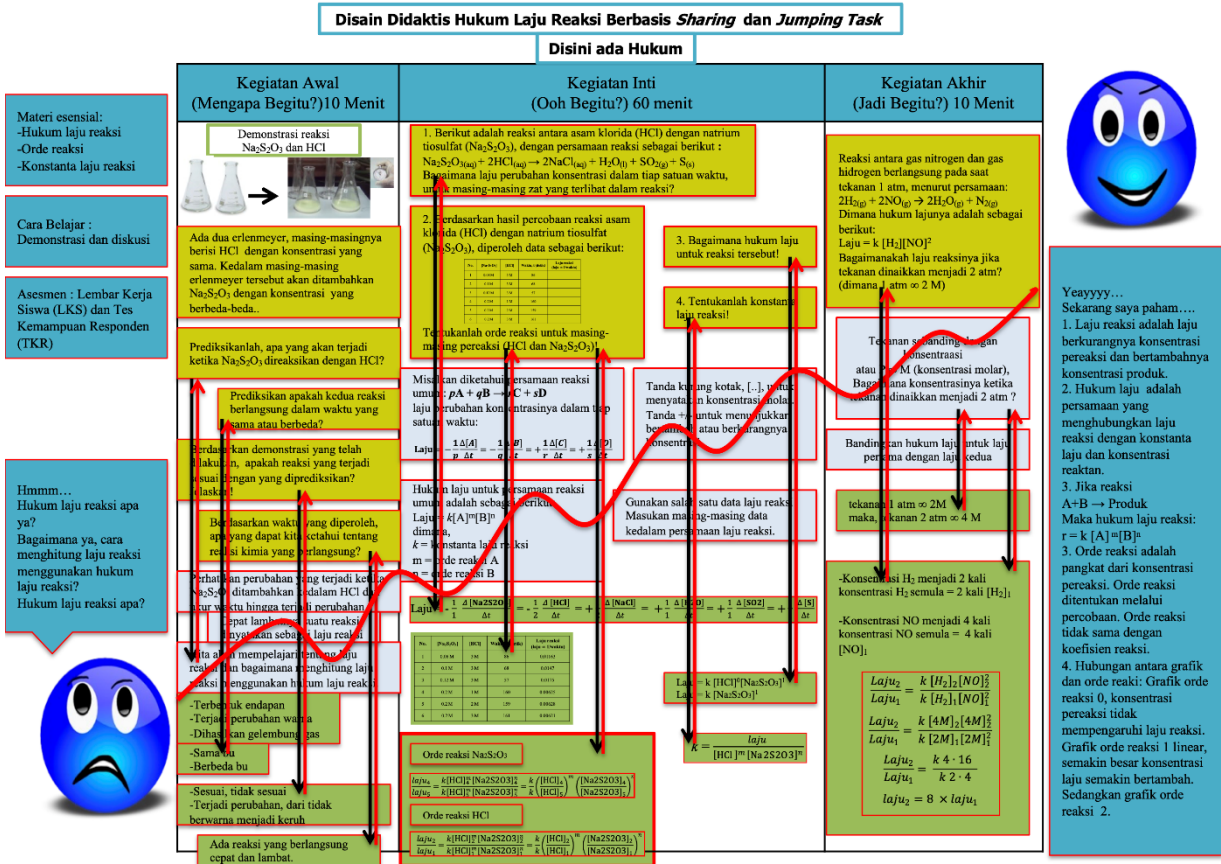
Disain Didaktis Hukum Laju Reaksi Berbasis *Sharing* dan *Jumping Task*

Disini ada Hukum

Materi esensial:
-Hukum laju reaksi
-Orde reaksi
-Konstanta laju reaksi

Cara Belajar : Demonstrasi dan diskusi

Asesmen : Lembar Kerja Siswa (LKS) dan Tes Kemampuan Responden (TKR)

Hmmm…
Hukum laju reaksi apa ya?
Bagaimana ya, cara menghitung laju reaksi menggunakan hukum laju reaksi?
Hukum laju reaksi apa?

Kegiatan Awal
(Mengapa Begitu?)10 Menit

Demonstrasi reaksi $Na_2S_2O_3$ dan HCl

Ada dua erlenmeyer, masing-masingnya berisi HCl dengan konsentrasi yang sama. Kedalam masing-masing erlenmeyer tersebut akan ditambahkan $Na_2S_2O_3$ dengan konsentrasi yang berbeda-beda..

Prediksikanlah, apa yang akan terjadi ketika $Na_2S_2O_3$ direaksikan dengan HCl?

Prediksikan apakah kedua reaksi berlangsung dalam waktu yang sama atau berbeda?

Berdasarkan demonstrasi yang telah dilakukan, apakah reaksi yang terjadi sesuai dengan yang diprediksikan? Jelaskan!

Berdasarkan waktu yang diperoleh, apa yang dapat kita ketahui tentang reaksi kimia yang berlangsung?

Perhatikan perubahan yang terjadi ketika $Na_2S_2O_3$ ditambahkan kedalam HCl dan ukur waktu hingga terjadi perubahan

Cepat lambatnya suatu reaksi dinyatakan sebagai laju reaksi

Kita akan mempelajari tentang laju reaksi dan bagaimana menghitung laju reaksi menggunakan hukum laju reaksi

-Terbentuk endapan
-Terjadi perubahan warna
-Dihasilkan gelembung gas

-Sama bu
-Berbeda bu

-Sesuai, tidak sesuai
-Terjadi perubahan, dari tidak berwarna menjadi keruh

Ada reaksi yang berlangsung cepat dan lambat.

Kegiatan Inti
(Ooh Begitu?) 60 menit

1. Berikut adalah reaksi antara asam klorida (HCl) dengan natrium tiosulfat ($Na_2S_2O_3$), dengan persamaan reaksi sebagai berikut :
$Na_2S_2O_{3(aq)} + 2HCl_{(aq)} \rightarrow 2NaCl_{(aq)} + H_2O_{(l)} + SO_{2(g)} + S_{(s)}$
Bagaimana laju perubahan konsentrasi dalam tiap satuan waktu, untuk masing-masing zat yang terlibat dalam reaksi?

2. Berdasarkan hasil percobaan reaksi asam klorida (HCl) dengan natrium tiosulfat ($Na_2S_2O_3$), diperoleh data sebagai berikut:

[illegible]

Tentukanlah orde reaksi untuk masing-masing pereaksi (HCl dan $Na_2S_2O_3$)!

3. Bagaimana hukum laju untuk reaksi tersebut!

4. Tentukanlah konstanta laju reaksi!

Misalkan diketahui persamaan reaksi umum : $pA + qB \rightarrow rC + sD$
laju perubahan konsentrasinya dalam tiap satuan waktu:
$\text{Laju} = -\frac{1}{p}\frac{\Delta[A]}{\Delta t} = -\frac{1}{q}\frac{\Delta[B]}{\Delta t} = +\frac{1}{r}\frac{\Delta[C]}{\Delta t} = +\frac{1}{s}\frac{\Delta[D]}{\Delta t}$

Tanda kurung kotak, [..], untuk menyatakan konsentrasi molar. Tanda +/- untuk menunjukkan bertambah atau berkurangnya konsentrasi

Hukum laju untuk persamaan reaksi umum adalah sebagai berikut:
Laju = $k[A]^m[B]^n$
dimana,
$k$ = konstanta laju reaksi
m = orde reaksi A
n = orde reaksi B

Gunakan salah satu data laju reaksi. Masukan masing-masing data kedalam persamaan laju reaksi.

$\text{Laju} = -\frac{1}{1}\frac{\Delta[Na2S2O3]}{\Delta t} = -\frac{1}{2}\frac{\Delta[HCl]}{\Delta t} = +\frac{1}{2}\frac{\Delta[NaCl]}{\Delta t} = +\frac{1}{1}\frac{\Delta[H2O]}{\Delta t} = +\frac{1}{1}\frac{\Delta[SO2]}{\Delta t} = +\frac{1}{1}\frac{\Delta[S]}{\Delta t}$

| No. | $[Na_2S_2O_3]$ | [HCl] | Waktu (detik) | Laju reaksi (laju = 1/waktu) |
|---|---|---|---|---|
| 1 | 0.08 M | 2 M | 50 | 0.01961 |
| 2 | 0.1 M | 2 M | 68 | 0.01467 |
| 3 | 0.12 M | 2 M | 57 | 0.0175 |
| 4 | 0.2 M | 1 M | 100 | 0.00833 |
| 5 | 0.2 M | 2 M | 155 | 0.00628 |
| 6 | 0.2 M | 3 M | 165 | 0.00615 |

Laju = k $[HCl]^0[Na_2S_2O_3]^1$
Laju = k $[Na_2S_2O_3]^1$

$k = \frac{laju}{[HCl]^m[Na2S2O3]^n}$

Orde reaksi $Na_2S_2O_3$
$\frac{laju_4}{laju_2} = \frac{k[HCl]_4^m[Na2S2O3]_4^n}{k[HCl]_2^m[Na2S2O3]_2^n} = \frac{k}{k}\left(\frac{[HCl]_4}{[HCl]_2}\right)^m\left(\frac{[Na2S2O3]_4}{[Na2S2O3]_2}\right)^n$

Orde reaksi HCl
$\frac{laju_2}{laju_1} = \frac{k[HCl]_2^m[Na2S2O3]_2^n}{k[HCl]_1^m[Na2S2O3]_1^n} = \frac{k}{k}\left(\frac{[HCl]_2}{[HCl]_1}\right)^m\left(\frac{[Na2S2O3]_2}{[Na2S2O3]_1}\right)^n$

Kegiatan Akhir
(Jadi Begitu?) 10 Menit

Reaksi antara gas nitrogen dan gas hidrogen berlangsung pada saat tekanan 1 atm, menurut persamaan:
$2H_{2(g)} + 2NO_{(g)} \rightarrow 2H_2O_{(g)} + N_{2(g)}$
Dimana hukum lajunya adalah sebagai berikut:
Laju = k $[H_2][NO]^2$
Bagaimanakah laju reaksinya jika tekanan dinaikkan menjadi 2 atm?
(dimana 1 atm ∞ 2 M)

Tekanan sebanding dengan konsentrasi
atau 1 atm ∞ M (konsentrasi molar), Bagaimana konsentrasinya ketika tekanan dinaikkan menjadi 2 atm ?

Bandingkan hukum laju untuk laju pertama dengan laju kedua

tekanan 1 atm ∞ 2M
maka, tekanan 2 atm ∞ 4 M

-Konsentrasi $H_2$ menjadi 2 kali konsentrasi $H_2$ semula = 2 kali $[H_2]_1$

-Konsentrasi NO menjadi 4 kali konsentrasi NO semula = 4 kali $[NO]_1$

$\frac{Laju_2}{Laju_1} = \frac{k[H_2]_2[NO]_2^2}{k[H_2]_1[NO]_1^2}$
$\frac{Laju_2}{Laju_1} = \frac{k[4M]_2[4M]_2^2}{k[2M]_1[2M]_1^2}$
$\frac{Laju_2}{Laju_1} = \frac{k\,4\cdot16}{k\,2\cdot4}$
$laju_2 = 8 \times laju_1$

Yeayyyy…
Sekarang saya paham….
1. Laju reaksi adalah laju berkurangnya konsentrasi pereaksi dan bertambahnya konsentrasi produk.
2. Hukum laju adalah persamaan yang menghubungkan laju reaksi dengan konstanta laju dan konsentrasi reaktan.
3. Jika reaksi
A+B → Produk
Maka hukum laju reaksi:
r = k $[A]^m[B]^n$
3. Orde reaksi adalah pangkat dari konsentrasi pereaksi. Orde reaksi ditentukan melalui percobaan. Orde reaksi tidak sama dengan koefisien reaksi.
4. Hubungan antara grafik dan orde reaki: Grafik orde reaksi 0, konsentrasi pereaksi tidak mempengaruhi laju reaksi. Grafik orde reaksi 1 linear, semakin besar konsentrasi laju semakin bertambah. Sedangkan grafik orde reaksi 2.